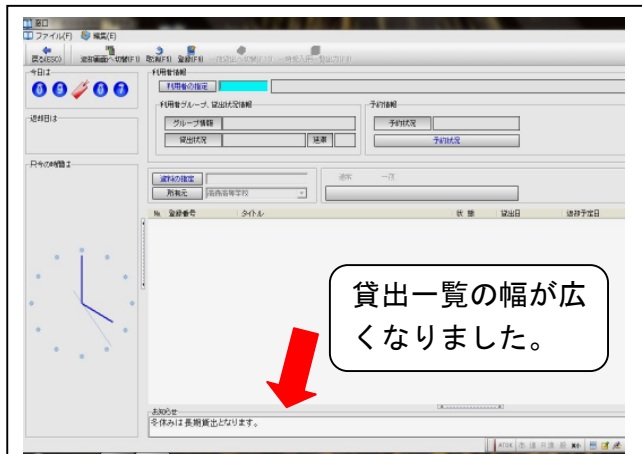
窓口
ファイル(F) 編集(E)
戻る(ESC) 資料画面へ切替(F1) 取消(F3) 登録(F4)
今日は
返却日は
只今の時間は
利用者情報
利用者の指定
利用者グループ、貸出状況情報
グループ情報
貸出状況
延滞
予約情報
予約状況
予約状況
資料の指定
所蔵元 ○○○高等学校
通常 一括
No. 登録番号 タイトル 状態 貸出日 返却予定日
貸出一覧の幅が広くなりました。
お知らせ
冬休みは長期貸出となります。